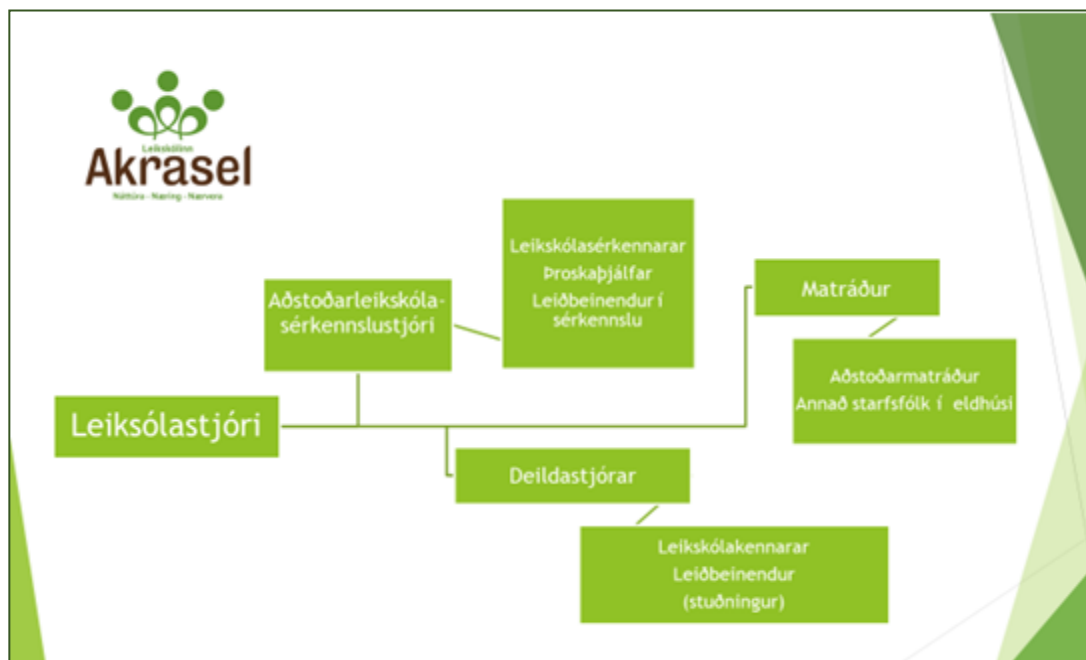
Leikskólinn
Akrasel
Náttúra - Næring - Nærvera

Leikskólasérkennarar
Þroskaþjálfar
Leiðbeinendur í sérkennslu

Aðstoðarleikskóla-sérkennslustjóri

Matráður

Aðstoðarmatráður
Annað starfsfólk í eldhúsi

Leiksólastjóri

Deildastjórar

Leikskólakennarar
Leiðbeinendur
(stuðningur)